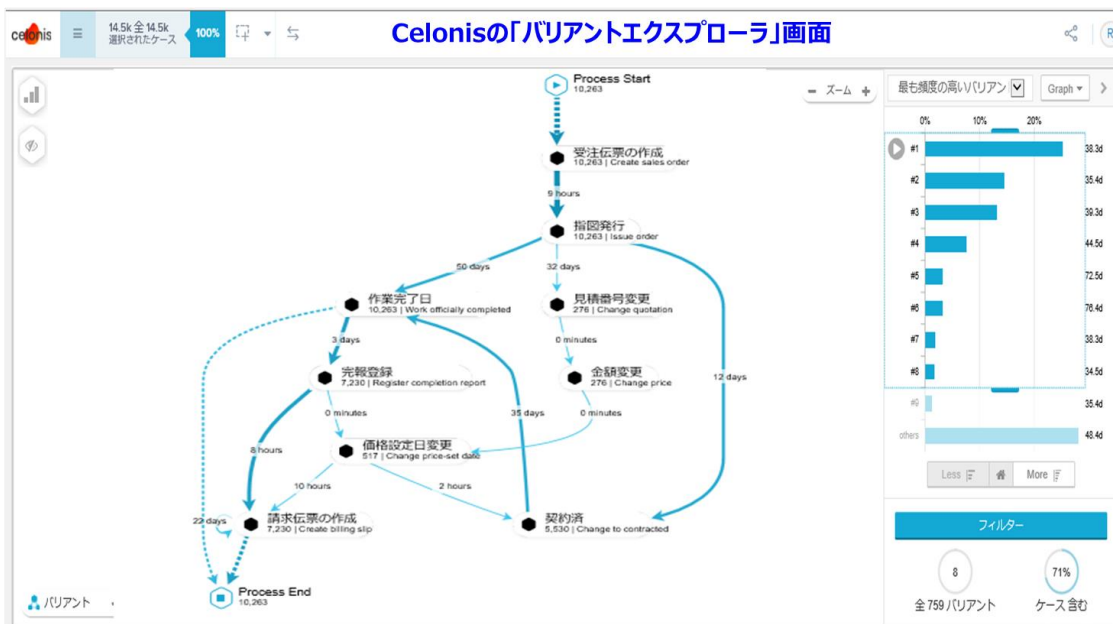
celonis

14.5k 全 14.5k
選択されたケース

100%

Celonisの「バリアントエクスプローラ」画面

R

Process Start
10,263

受注伝票の作成
10,263 | Create sales order

9 hours

指図発行
10,263 | Issue order

50 days

32 days

作業完了日
10,263 | Work officially completed

見積番号変更
276 | Change quotation

3 days

0 minutes

完報登録
7,230 | Register completion report

金額変更
276 | Change price

12 days

0 minutes

35 days

0 minutes

価格設定日変更
517 | Change price-set date

8 hours

10 hours

2 hours

22 days

請求伝票の作成
7,230 | Create billing slip

契約済
5,530 | Change to contracted

Process End
10,263

バリアント

ー ズーム ＋

最も頻度の高いバリアン

Graph

0%
10%
20%

| | |
|---|---|
| #1 | 38.3d |
| #2 | 35.4d |
| #3 | 39.3d |
| #4 | 44.5d |
| #5 | 72.5d |
| #6 | 76.4d |
| #7 | 38.3d |
| #8 | 34.5d |
| #9 | 35.4d |
| others | 48.4d |

Less
More

フィルター

8
全 759 バリアント

71%
ケース 含む